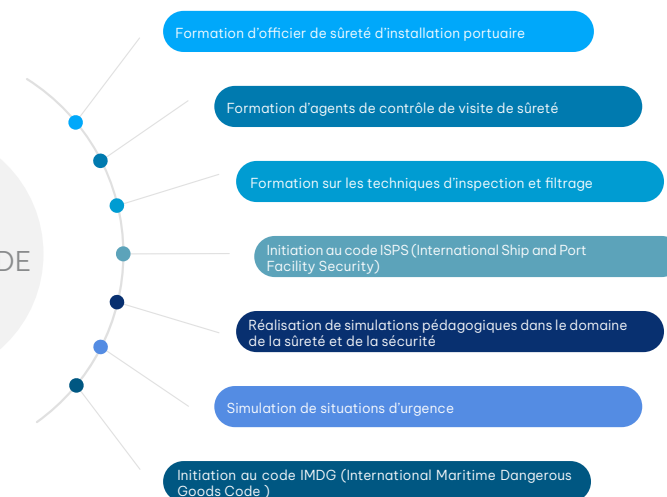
DE

Formation d'officier de sûreté d'installation portuaire

Formation d'agents de contrôle de visite de sûreté

Formation sur les techniques d'inspection et filtrage

Initiation au code ISPS (International Ship and Port Facility Security)

Réalisation de simulations pédagogiques dans le domaine de la sûreté et de la sécurité

Simulation de situations d'urgence

Initiation au code IMDG (International Maritime Dangerous Goods Code )